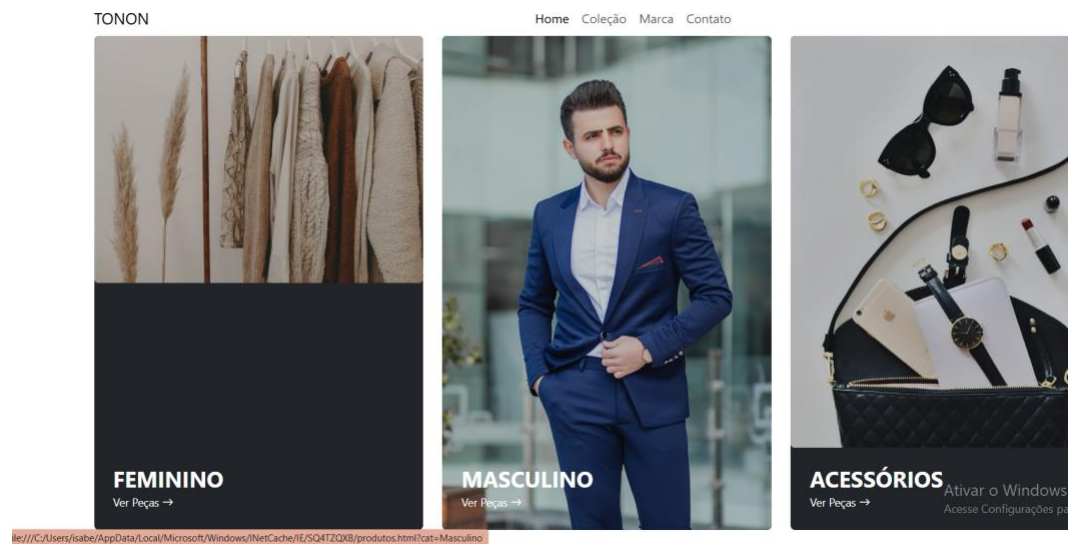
TONON

Home Coleção Marca Contato

FEMININO
Ver Peças →

MASCULINO
Ver Peças →

ACESSÓRIOS
Ver Peças →

Ativar o Windows
Acesse Configurações pa

ile:///C:/Users/isabe/AppData/Local/Microsoft/Windows/INetCache/IE/SQ4TZQXB/produtos.html?cat=Masculino